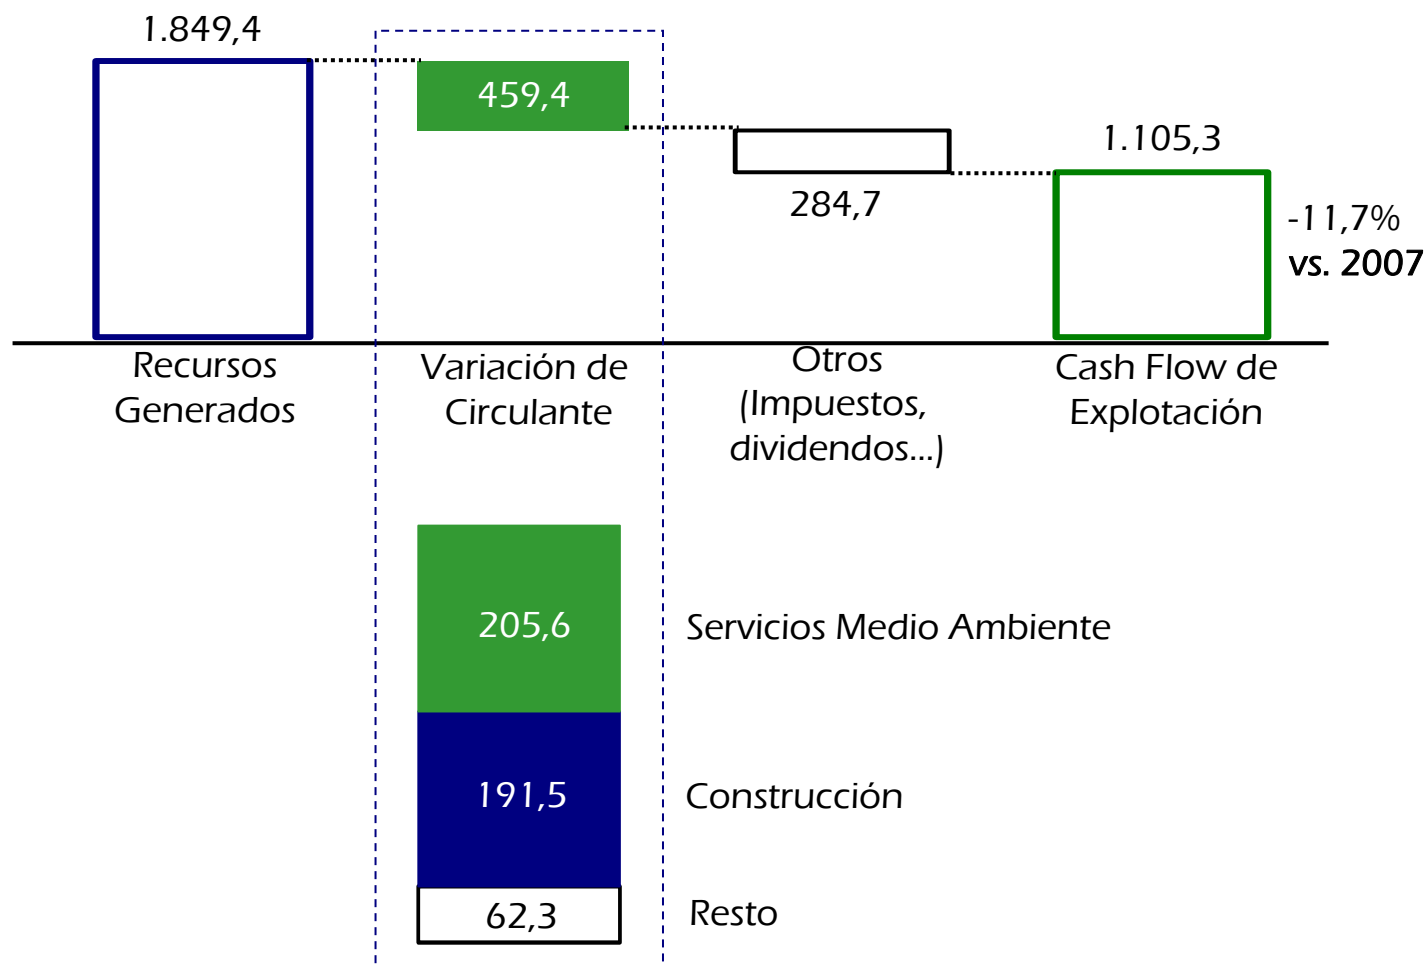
1.849,4

459,4

284,7

1.105,3

-11,7% vs. 2007

Recursos Generados

Variación de Circulante

Otros (Impuestos, dividendos...)

Cash Flow de Explotación

205,6

Servicios Medio Ambiente

191,5

Construcción

62,3

Resto